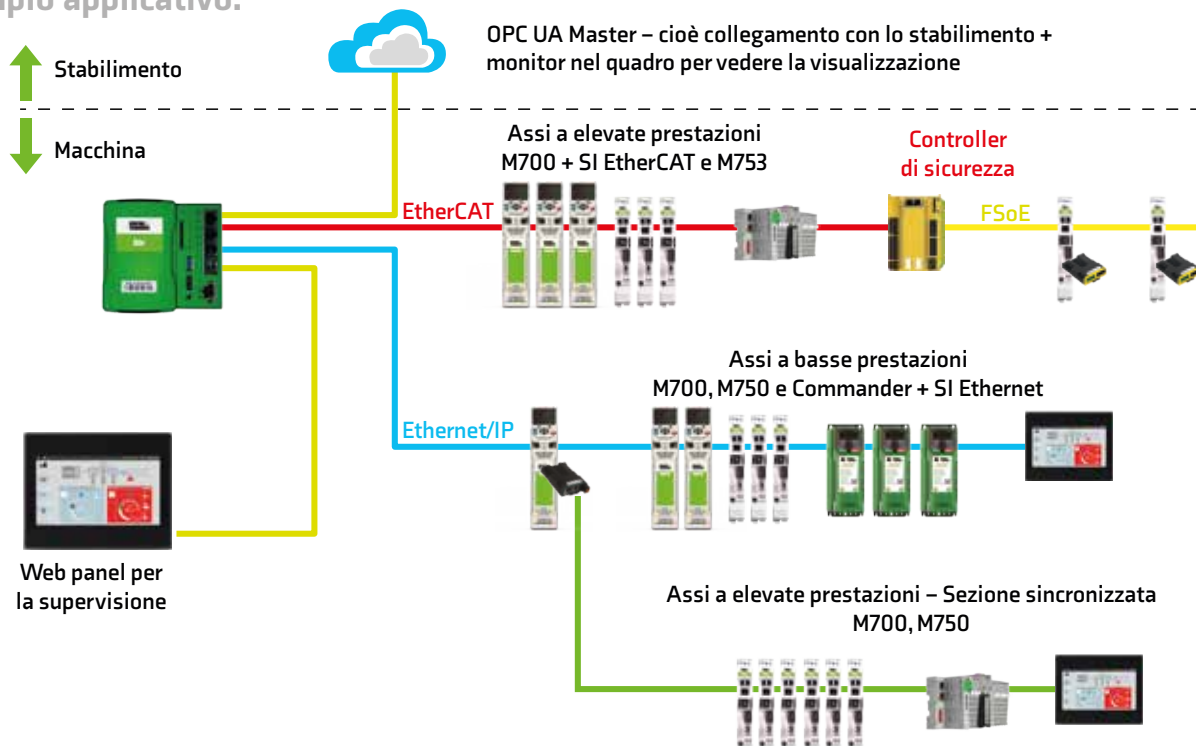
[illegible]pio applicativo:

Stabilimento

Macchina

OPC UA Master – cioè collegamento con lo stabilimento + monitor nel quadro per vedere la visualizzazione

Assi a elevate prestazioni M700 + SI EtherCAT e M753

Controller di sicurezza

EtherCAT

FSoE

Assi a basse prestazioni M700, M750 e Commander + SI Ethernet

Ethernet/IP

Web panel per la supervisione

Assi a elevate prestazioni – Sezione sincronizzata M700, M750